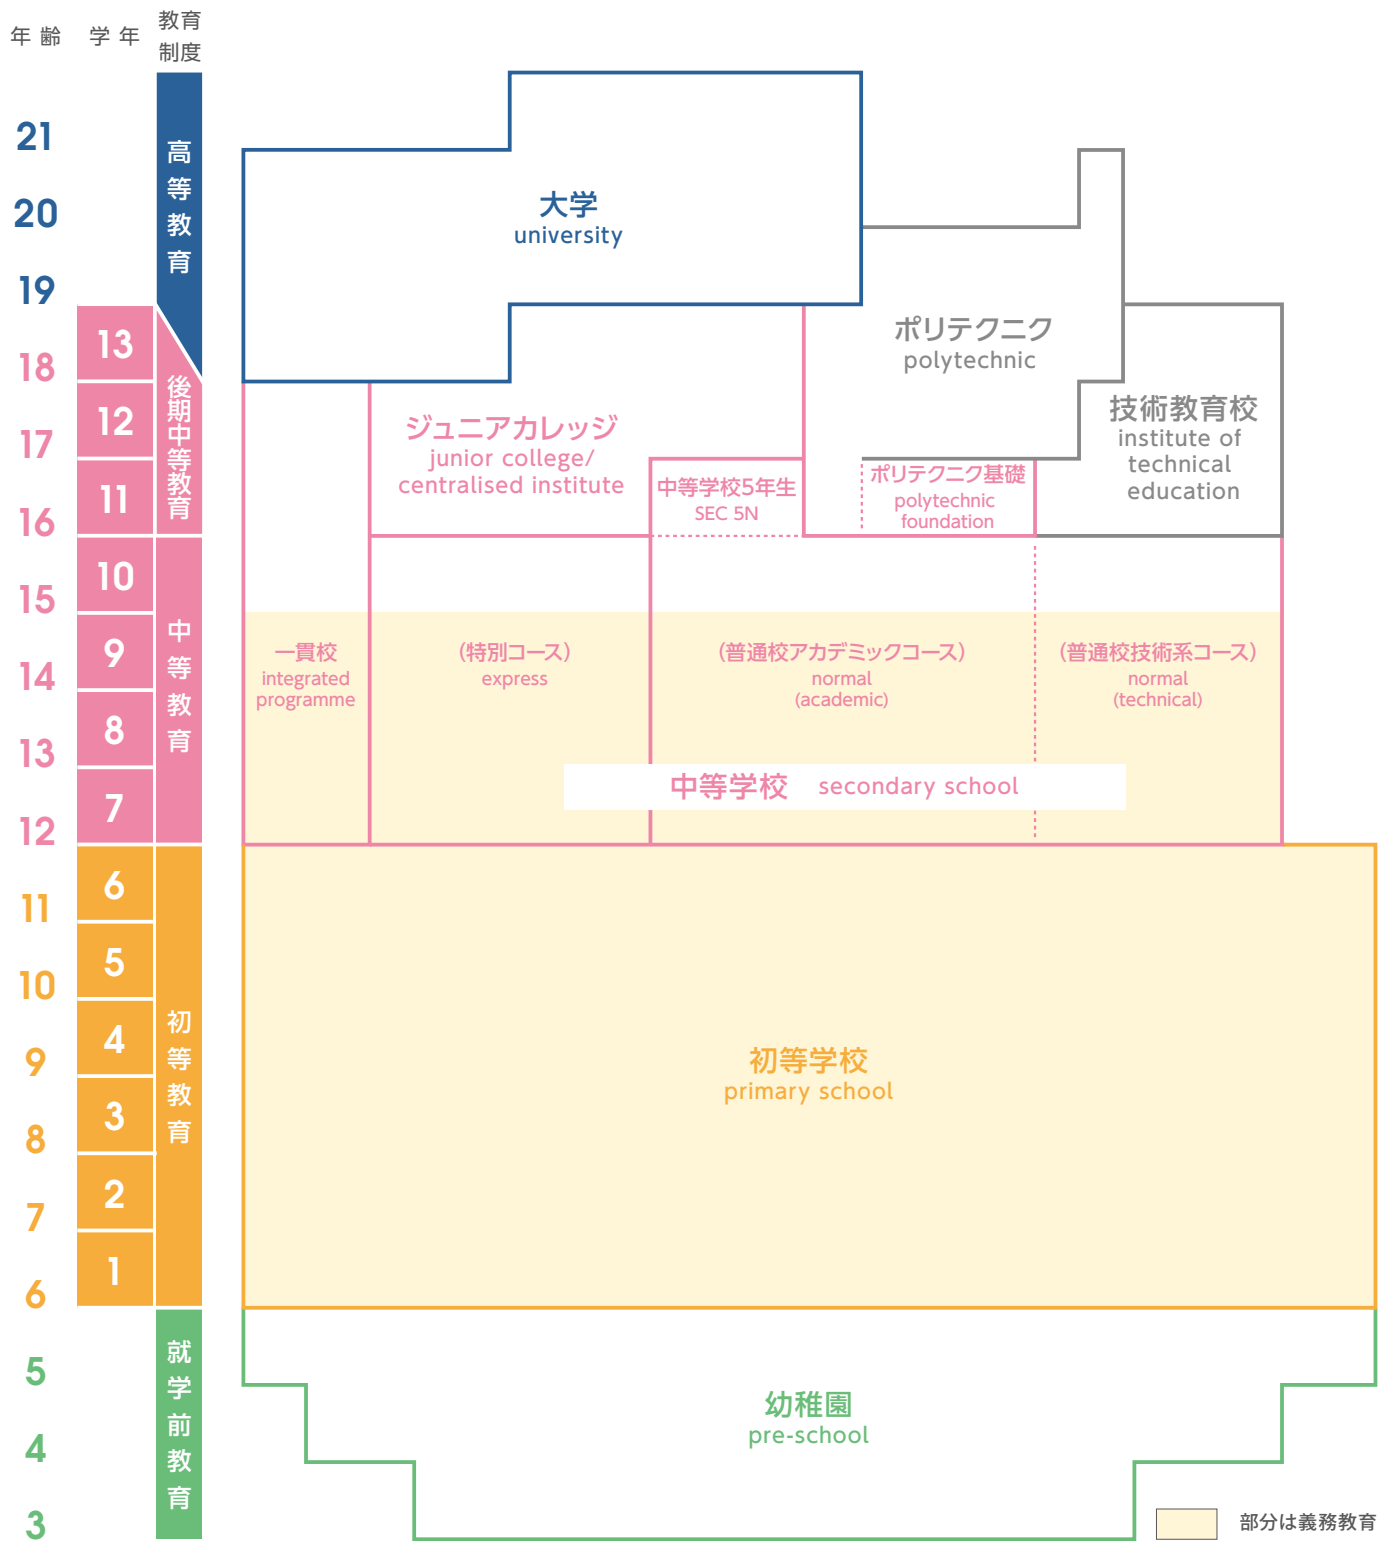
年齢 学年 教育制度

21
20
19
18
17
16
15
14
13
12
11
10
9
8
7
6
5
4
3

13
12
11
10
9
8
7
6
5
4
3
2
1

高等教育
後期中等教育
中等教育
初等教育
就学前教育

大学
university

ポリテクニク
polytechnic

技術教育校
institute of technical education

ジュニアカレッジ
junior college/ centralised institute

中等学校5年生
SEC 5N

ポリテクニク基礎
polytechnic foundation

一貫校
integrated programme

(特別コース)
express

(普通校アカデミックコース)
normal (academic)

(普通校技術系コース)
normal (technical)

中等学校 secondary school

初等学校
primary school

幼稚園
pre-school

部分は義務教育